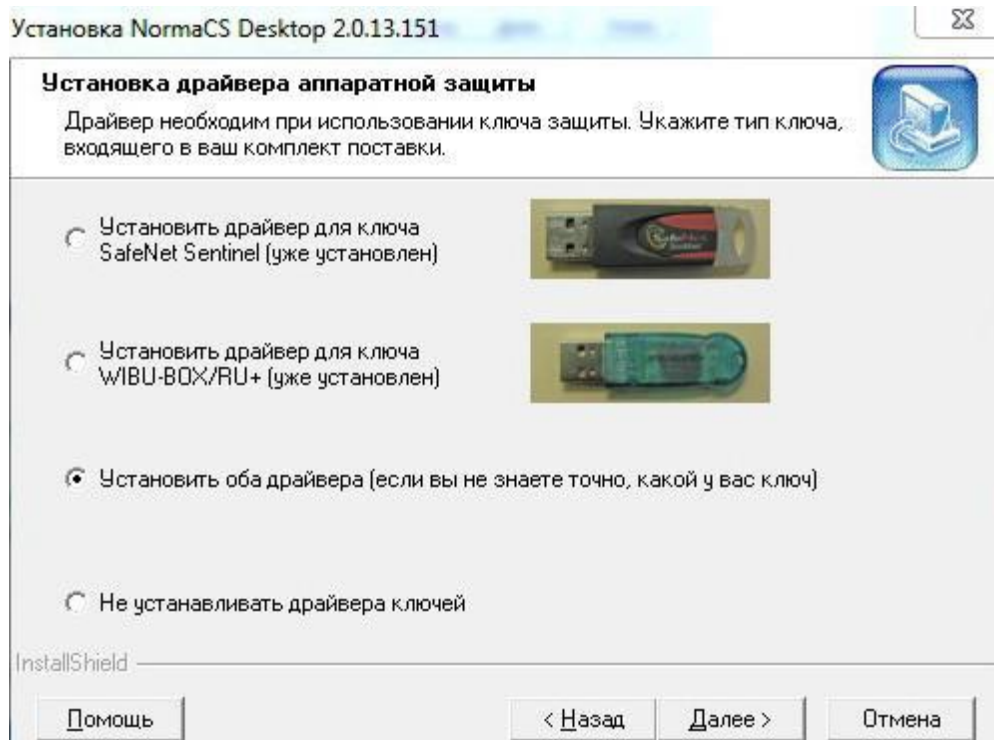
Установка NormaCS Desktop 2.0.13.151

Установка драйвера аппаратной защиты

Драйвер необходим при использовании ключа защиты. Укажите тип ключа, входящего в ваш комплект поставки.

Установить драйвер для ключа SafeNet Sentinel (уже установлен)

Установить драйвер для ключа WIBU-BOX/RU+ (уже установлен)

Установить оба драйвера (если вы не знаете точно, какой у вас ключ)

Не устанавливать драйвера ключей

InstallShield

Помощь

< Назад

Далее >

Отмена